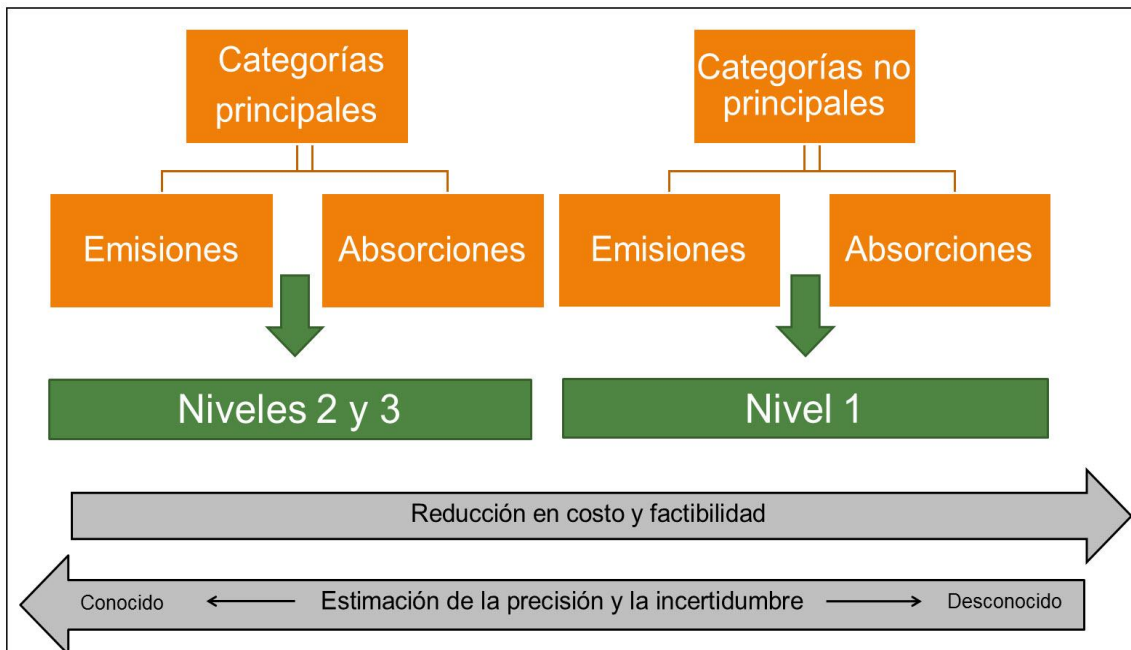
Categorías principales

Categorías no principales

Emisiones

Absorciones

Emisiones

Absorciones

Niveles 2 y 3

Nivel 1

Reducción en costo y factibilidad

Conocido ⟵ Estimación de la precisión y la incertidumbre ⟶ Desconocido